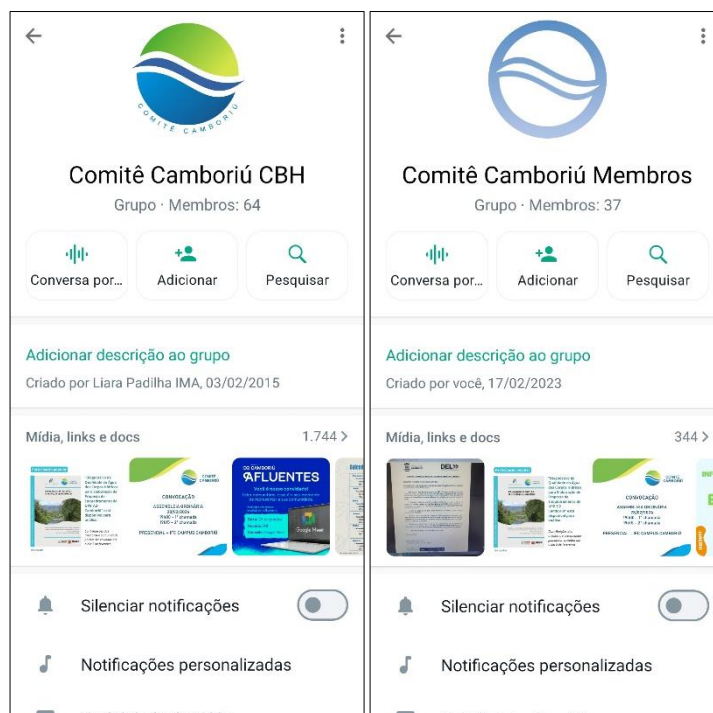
COMITÊ CAMBORIÚ

Comitê Camboriú CBH

Grupo · Membros: 64

Conversa por...

Adicionar

Pesquisar

Adicionar descrição ao grupo

Criado por Liara Padilha IMA, 03/02/2015

Mídia, links e docs

1.744 >

CONVOCAÇÃO

AFLUENTES

Silenciar notificações

Notificações personalizadas

Comitê Camboriú Membros

Grupo · Membros: 37

Conversa por...

Adicionar

Pesquisar

Adicionar descrição ao grupo

Criado por você, 17/02/2023

Mídia, links e docs

344 >

CONVOCAÇÃO

Silenciar notificações

Notificações personalizadas